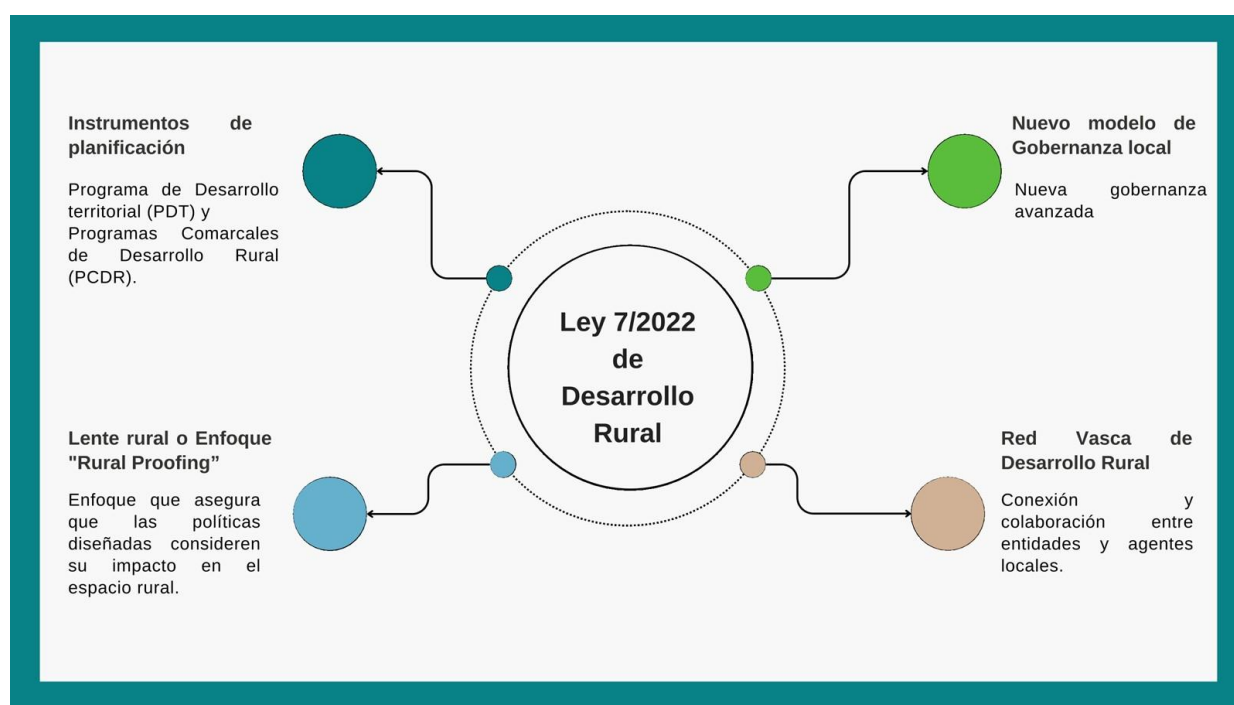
Instrumentos de planificación

Programa de Desarrollo territorial (PDT) y Programas Comarcales de Desarrollo Rural (PCDR).

Nuevo modelo de Gobernanza local

Nueva gobernanza avanzada

Ley 7/2022 de Desarrollo Rural

Lente rural o Enfoque "Rural Proofing"

Enfoque que asegura que las políticas diseñadas consideren su impacto en el espacio rural.

Red Vasca de Desarrollo Rural

Conexión y colaboración entre entidades y agentes locales.